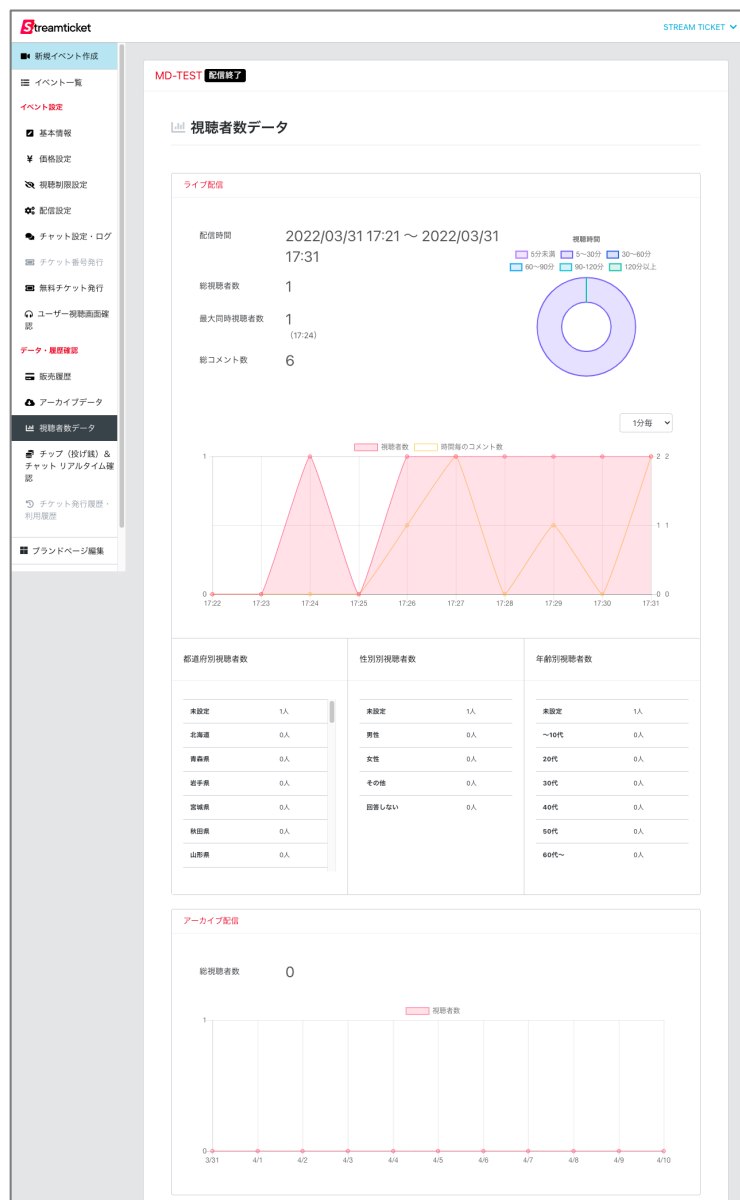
Streamticket

STREAM TICKET

新規イベント作成
イベント一覧
イベント設定
基本情報
価格設定
視聴制限設定
配信設定
チャット設定・ログ
チケット番号発行
無料チケット発行
ユーザー視聴画面確認
データ・履歴確認
販売履歴
アーカイブデータ
視聴者数データ
チップ（投げ銭）& チャット リアルタイム確認
チケット発行履歴・利用履歴
ブランドページ編集

MD-TEST 配信終了

視聴者数データ

ライブ配信

配信時間 2022/03/31 17:21 〜 2022/03/31 17:31

総視聴者数 1

最大同時視聴者数 1 (17:24)

総コメント数 6

視聴時間
5分未満 5〜30分 30〜60分 60〜90分 90-120分 120分以上

1分毎

視聴者数 時間毎のコメント数

1 0
2 2 1 1 0 0
17:22 17:23 17:24 17:25 17:26 17:27 17:28 17:29 17:30 17:31

都道府別視聴者数

| | |
|---|---|
| 未設定 | 1人 |
| 北海道 | 0人 |
| 青森県 | 0人 |
| 岩手県 | 0人 |
| 宮城県 | 0人 |
| 秋田県 | 0人 |
| 山形県 | 0人 |

性別別視聴者数

| | |
|---|---|
| 未設定 | 1人 |
| 男性 | 0人 |
| 女性 | 0人 |
| その他 | 0人 |
| 回答しない | 0人 |

年齢別視聴者数

| | |
|---|---|
| 未設定 | 1人 |
| 〜10代 | 0人 |
| 20代 | 0人 |
| 30代 | 0人 |
| 40代 | 0人 |
| 50代 | 0人 |
| 60代〜 | 0人 |

アーカイブ配信

総視聴者数 0

視聴者数

1 0
3/31 4/1 4/2 4/3 4/4 4/5 4/6 4/7 4/8 4/9 4/10